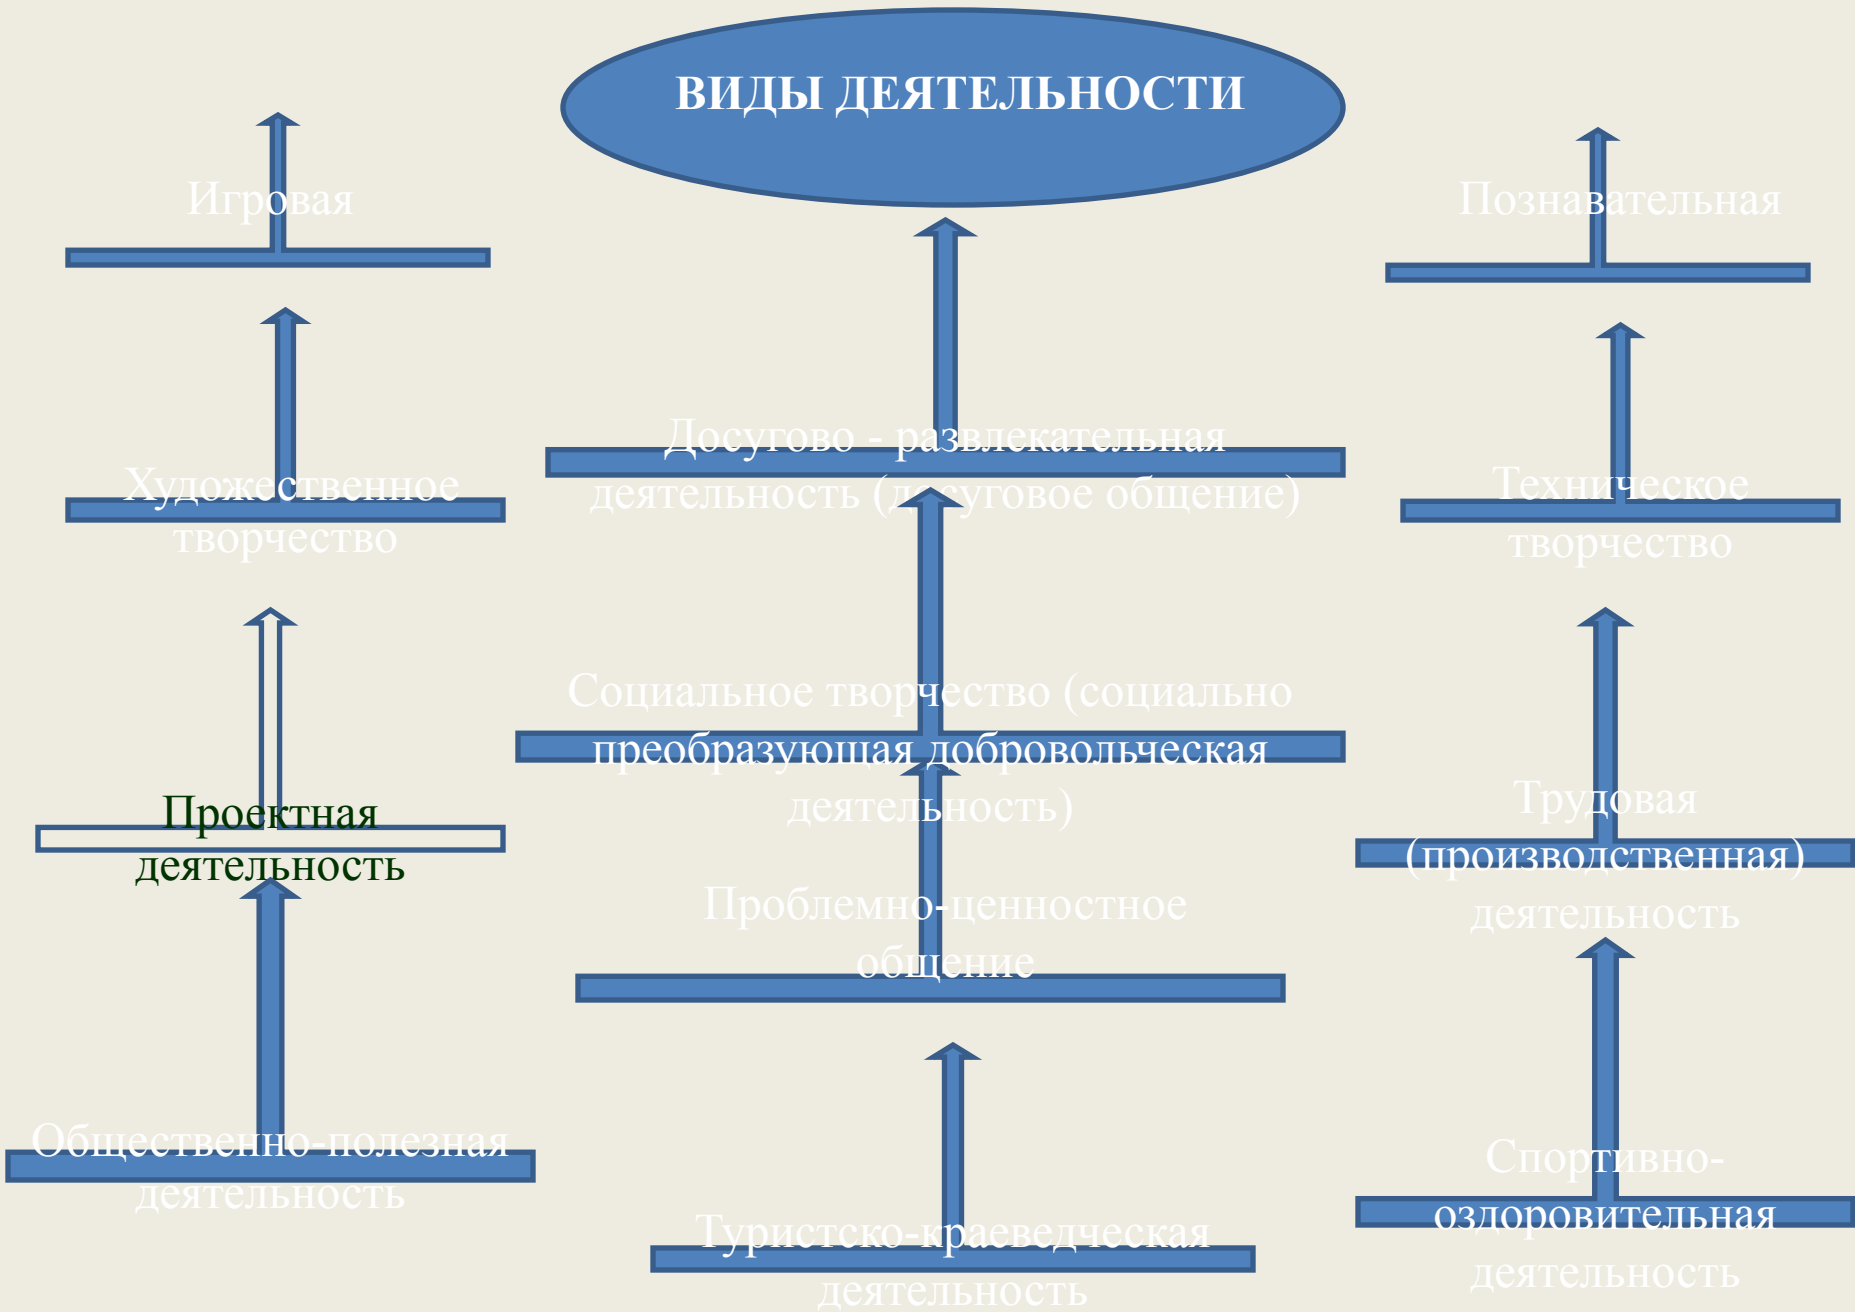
ВИДЫ ДЕЯТЕЛЬНОСТИ

Игровая

Художественное творчество

Проектная деятельность

Общественно-полезная деятельность

Досугово - развлекательная деятельность (досуговое общение)

Социальное творчество (социально преобразующая добровольческая деятельность)

Проблемно-ценностное общение

Туристско-краеведческая деятельность

Познавательная

Техническое творчество

Трудовая (производственная) деятельность

Спортивно-оздоровительная деятельность